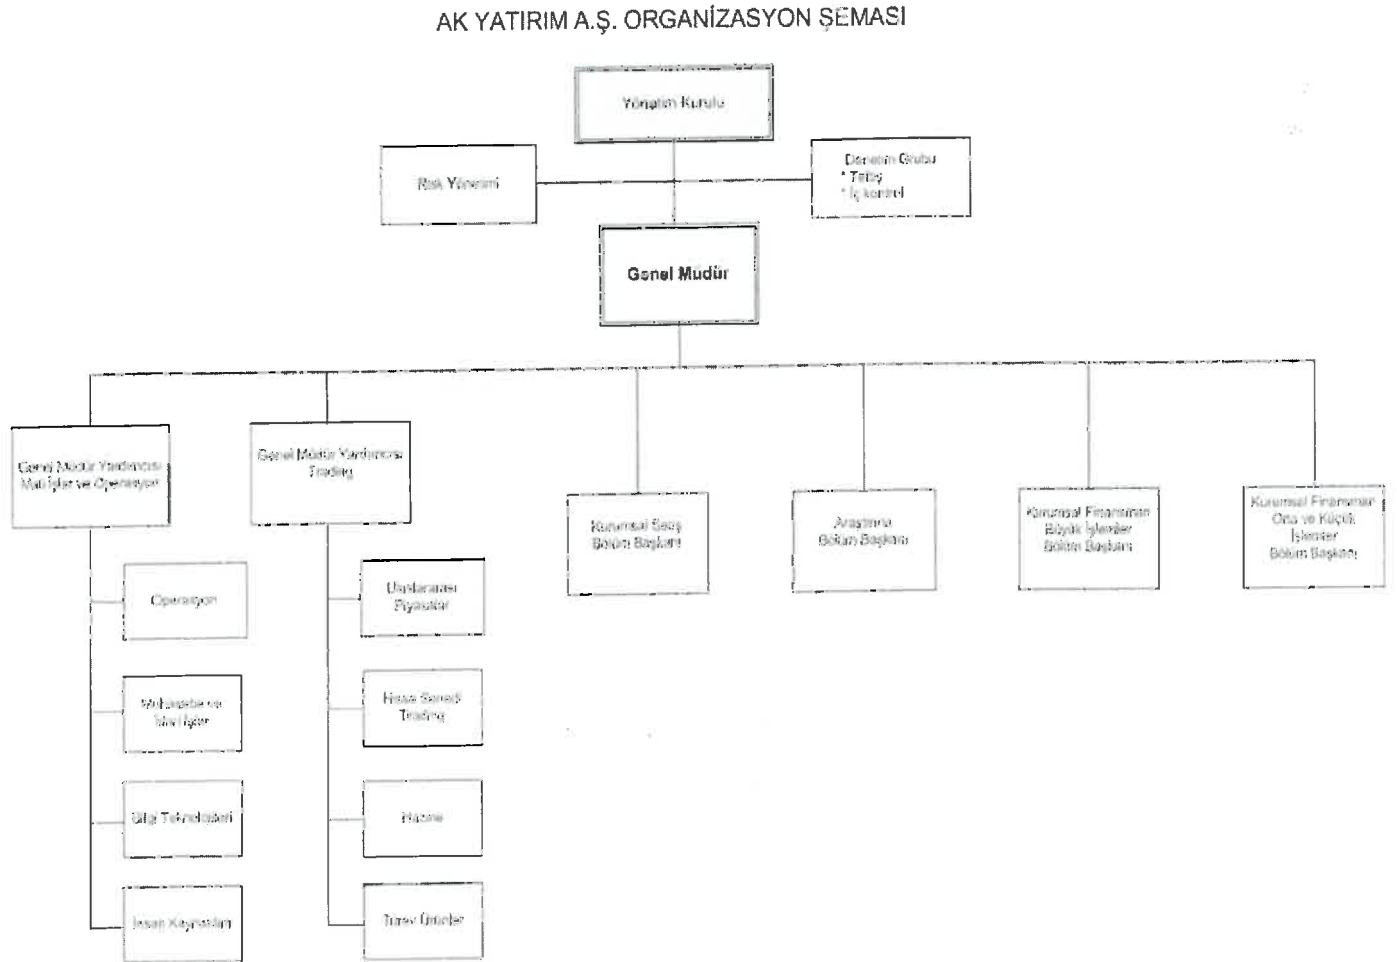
AK YATIRIM A.Ş. ORGANİZASYON ŞEMASI

Yönetim Kurulu

Risk Yönetimi

Denetim Grubu
* Teftiş
* İç kontrol

Genel Müdür

Genel Müdür Yardımcısı
Mali İşler ve Operasyon

Operasyon

Muhasebe ve Mali İşler

Bilgi Teknolojileri

İnsan Kaynakları

Genel Müdür Yardımcısı
Trading

Uluslararası Piyasalar

Hisse Senedi Trading

Hazine

Türev Ürünler

Kurumsal Satış Bölüm Başkanı

Araştırma Bölüm Başkanı

Kurumsal Finansman Büyük İşlemler Bölüm Başkanı

Kurumsal Finansman Orta ve Küçük İşlemler Bölüm Başkanı